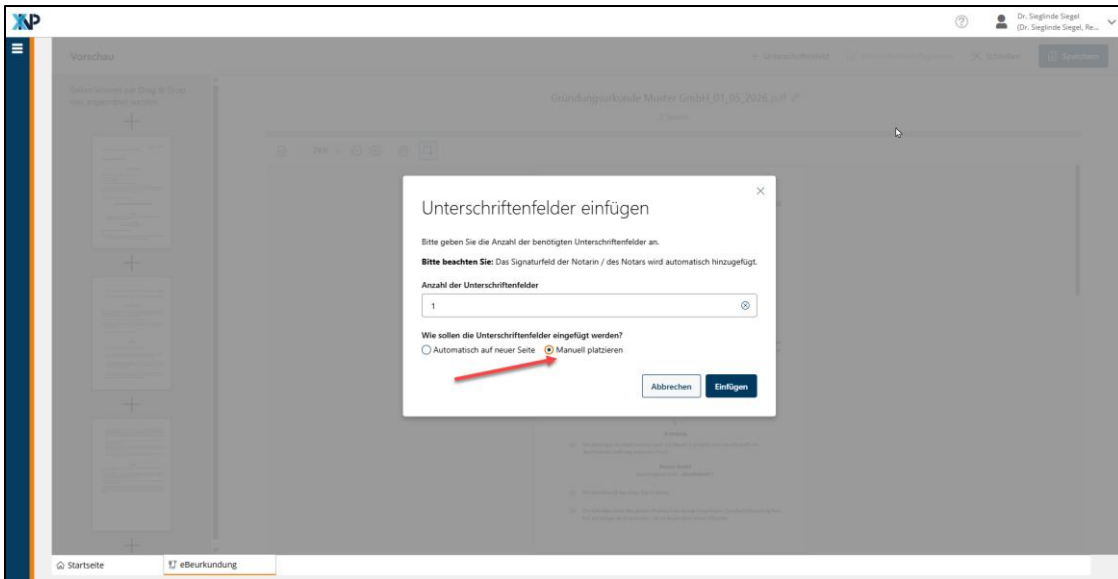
XNP

Dr. Sieglinde Siegel
(Dr. Sieglinde Siegel, Re...

Vorschau

+ Unterschriftsfeld

X Schließen

Speichern

Seiten können per Drag & Drop neu angeordnet werden.

Gründungsurkunde Muster GmbH_01_05_2026.pdf

Unterschriftenfelder einfügen

Bitte geben Sie die Anzahl der benötigten Unterschriftenfelder an.

**Bitte beachten Sie:** Das Signaturfeld der Notarin / des Notars wird automatisch hinzugefügt.

**Anzahl der Unterschriftenfelder**

1

**Wie sollen die Unterschriftenfelder eingefügt werden?**

Automatisch auf neuer Seite

Manuell platzieren

Abbrechen

Einfügen

Startseite

eBeurkundung